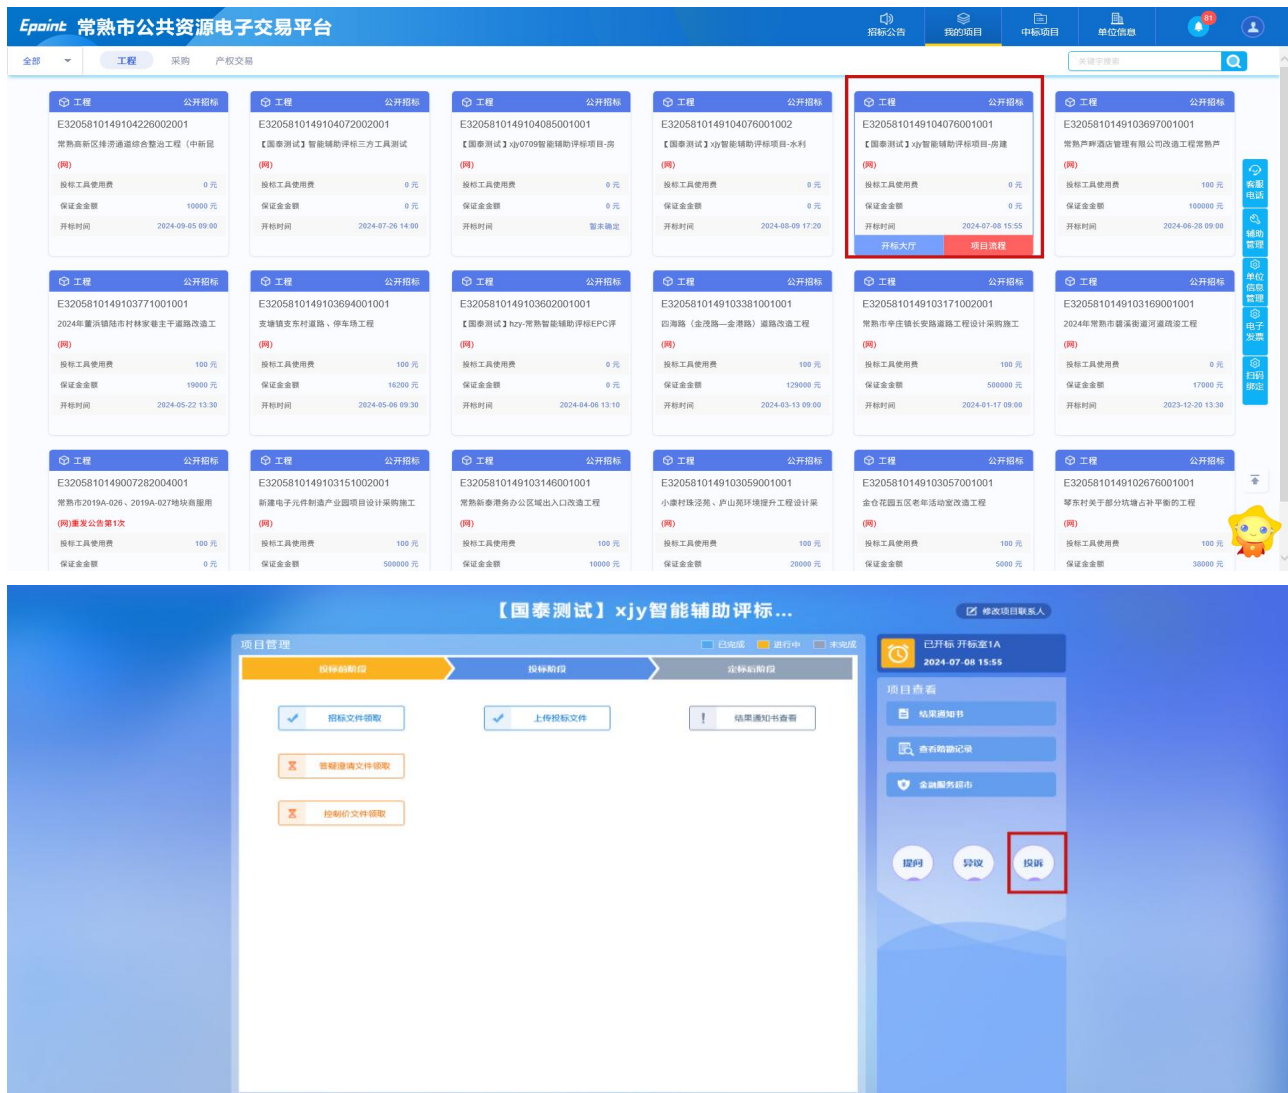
Epoint 常熟市公共资源电子交易平台

招标公告 我的项目 中标项目 单位信息 81

全部 工程 采购 产权交易 关键字搜索

工程 公开招标
E3205810149104226002001
常熟高新区排涝通道综合整治工程（中新昆
(网)
投标工具使用费 0 元
保证金金额 10000 元
开标时间 2024-09-05 09:00

工程 公开招标
E3205810149104072002001
【国泰测试】智能辅助评标三方工具测试
(网)
投标工具使用费 0 元
保证金金额 0 元
开标时间 2024-07-26 14:00

工程 公开招标
E3205810149104085001001
【国泰测试】xjy0709智能辅助评标项目-房
(网)
投标工具使用费 0 元
保证金金额 0 元
开标时间 暂未确定

工程 公开招标
E3205810149104076001002
【国泰测试】xjy智能辅助评标项目-水利
(网)
投标工具使用费 0 元
保证金金额 0 元
开标时间 2024-08-09 17:20

工程 公开招标
E3205810149104076001001
【国泰测试】xjy智能辅助评标项目-房建
(网)
投标工具使用费 0 元
保证金金额 0 元
开标时间 2024-07-08 15:55
开标大厅 项目流程

工程 公开招标
E3205810149103697001001
常熟芦梓酒店管理有限公司改造工程常熟芦
(网)
投标工具使用费 100 元
保证金金额 100000 元
开标时间 2024-06-28 09:00

工程 公开招标
E3205810149103771001001
2024年董浜镇陆市村林家巷主干道路改造工
(网)
投标工具使用费 100 元
保证金金额 19000 元
开标时间 2024-05-22 13:30

工程 公开招标
E3205810149103694001001
支塘镇支东村道路、停车场工程
(网)
投标工具使用费 100 元
保证金金额 16200 元
开标时间 2024-05-08 09:30

工程 公开招标
E3205810149103602001001
【国泰测试】hzy-常熟智能辅助评标EPC评
(网)
投标工具使用费 0 元
保证金金额 0 元
开标时间 2024-04-06 13:10

工程 公开招标
E3205810149103381001001
四海路（金茂路—金港路）道路改造工程
(网)
投标工具使用费 100 元
保证金金额 129000 元
开标时间 2024-03-13 09:00

工程 公开招标
E3205810149103171002001
常熟市辛庄镇长安路道路工程设计采购施工
(网)
投标工具使用费 100 元
保证金金额 500000 元
开标时间 2024-01-17 09:00

工程 公开招标
E3205810149103169001001
2024年常熟市碧溪街道河道疏浚工程
(网)
投标工具使用费 0 元
保证金金额 17000 元
开标时间 2023-12-20 13:30

工程 公开招标
E3205810149007282004001
常熟市2019A-026、2019A-027地块竞服用
(网)重发公告第1次
投标工具使用费 100 元
保证金金额 0 元

工程 公开招标
E3205810149103151002001
新建电子元件制造产业园项目设计采购施工
(网)
投标工具使用费 100 元
保证金金额 500000 元

工程 公开招标
E3205810149103146001001
常熟新泰港务办公区域出入口改造工程
(网)
投标工具使用费 100 元
保证金金额 10000 元

工程 公开招标
E3205810149103059001001
小康村珠泾苑、庐山苑环境提升工程设计采
(网)
投标工具使用费 100 元
保证金金额 20000 元

工程 公开招标
E3205810149103057001001
金仓花园五区老年活动室改造工程
(网)
投标工具使用费 100 元
保证金金额 5000 元

工程 公开招标
E3205810149102676001001
琴东村关于部分坑塘占补平衡的工程
(网)
投标工具使用费 100 元
保证金金额 38000 元

客服电话 辅助管理 单位信息管理 电子发票 扫码绑定

【国泰测试】xjy智能辅助评标...
修改项目联系人

项目管理 已完成 进行中 未完成
投标前阶段 投标阶段 定标后阶段
招标文件领取 上传投标文件 结果通知书查看
答疑澄清文件领取
控制价文件领取

已开标 开标室1A
2024-07-08 15:55
项目查看
结果通知书
查看踏勘记录
金融服务超市
提问 异议 投诉